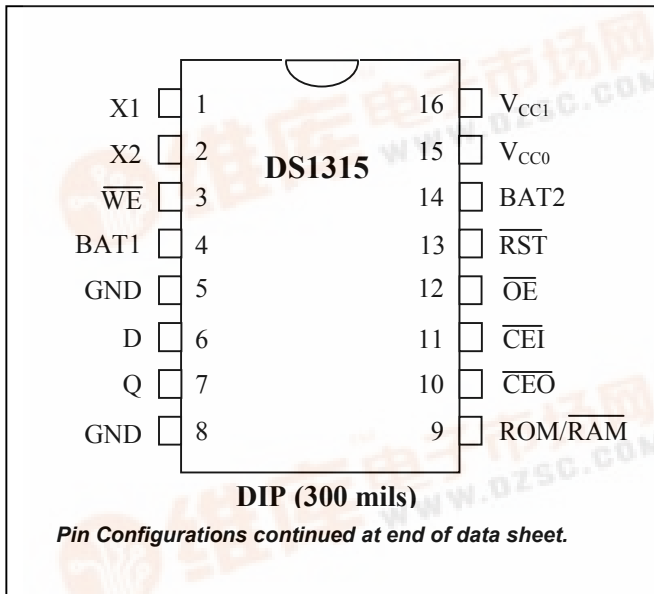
DS1315

X1 1
X2 2
$\overline{WE}$ 3
BAT1 4
GND 5
D 6
Q 7
GND 8

16 $V_{CC1}$
15 $V_{CC0}$
14 BAT2
13 $\overline{RST}$
12 $\overline{OE}$
11 $\overline{CEI}$
10 $\overline{CEO}$
9 ROM/$\overline{RAM}$

DIP (300 mils)

Pin Configurations continued at end of data sheet.

维库电子市场网 www.dzsc.com
维库电子市场网 www.dzsc.com